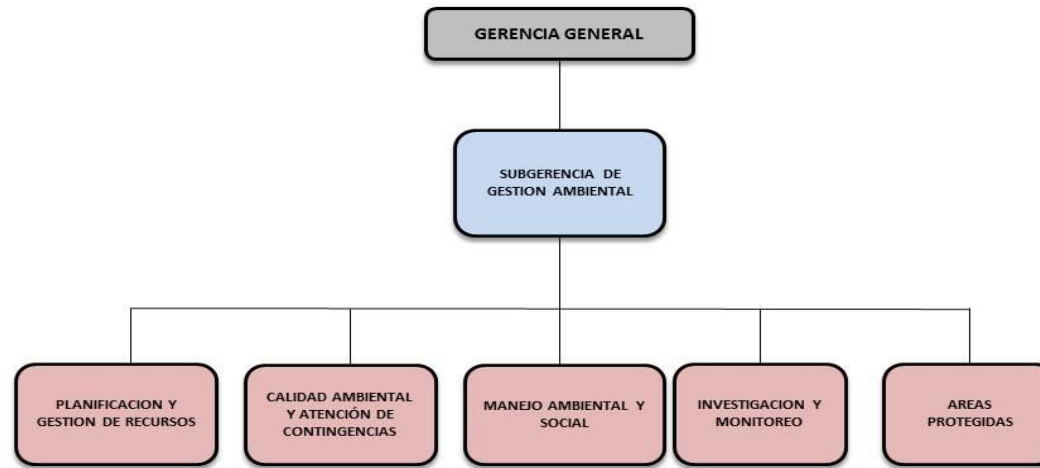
GERENCIA GENERAL

SUBGERENCIA DE GESTION AMBIENTAL

PLANIFICACION Y GESTION DE RECURSOS

CALIDAD AMBIENTAL Y ATENCIÓN DE CONTINGENCIAS

MANEJO AMBIENTAL Y SOCIAL

INVESTIGACION Y MONITOREO

AREAS PROTEGIDAS